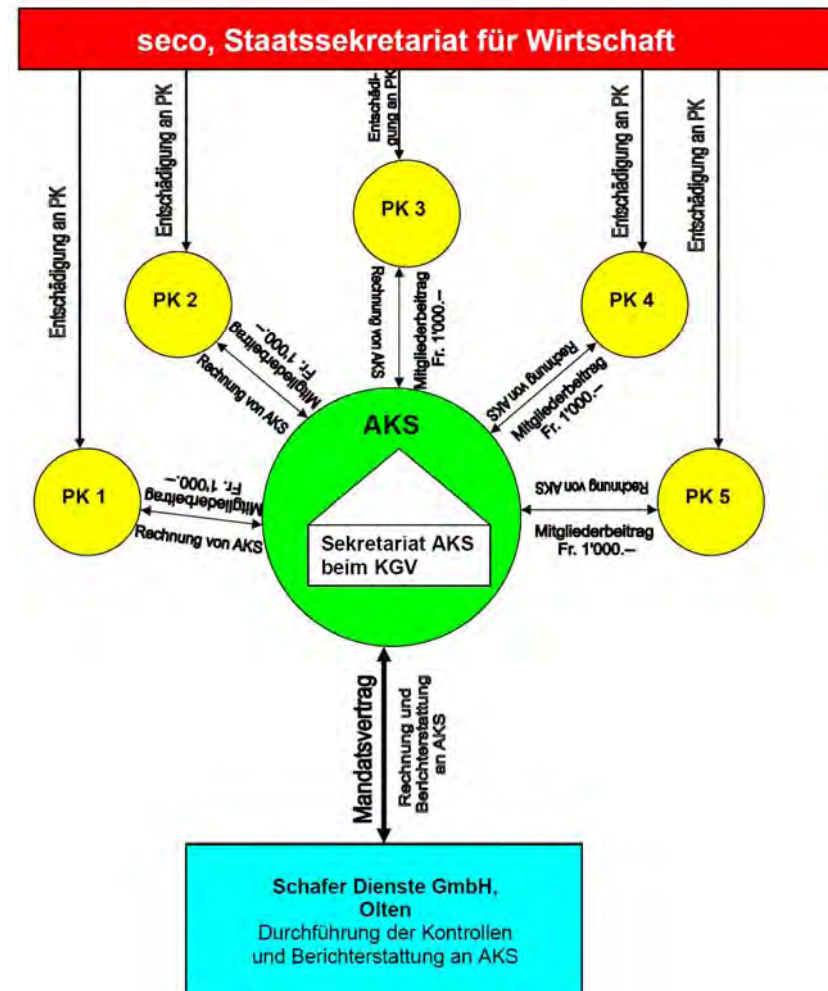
seco, Staatssekretariat für Wirtschaft

Entschädigung an PK

Entschädigung an PK

Entschädigung an PK

Entschädigung an PK

Entschädigung an PK

PK 3

PK 2

PK 4

Rechnung von AKS

Mitgliederbeitrag Fr. 1'000.–

Mitgliederbeitrag Fr. 1'000.–

Rechnung von AKS

Rechnung von AKS

Mitgliederbeitrag Fr. 1'000.–

AKS

PK 1

Mitgliederbeitrag Fr. 1'000.–

Rechnung von AKS

Sekretariat AKS beim KGV

PK 5

Rechnung von AKS

Mitgliederbeitrag Fr. 1'000.–

Mandatsvertrag

Rechnung und Berichterstattung an AKS

Schafer Dienste GmbH, Olten
Durchführung der Kontrollen und Berichterstattung an AKS